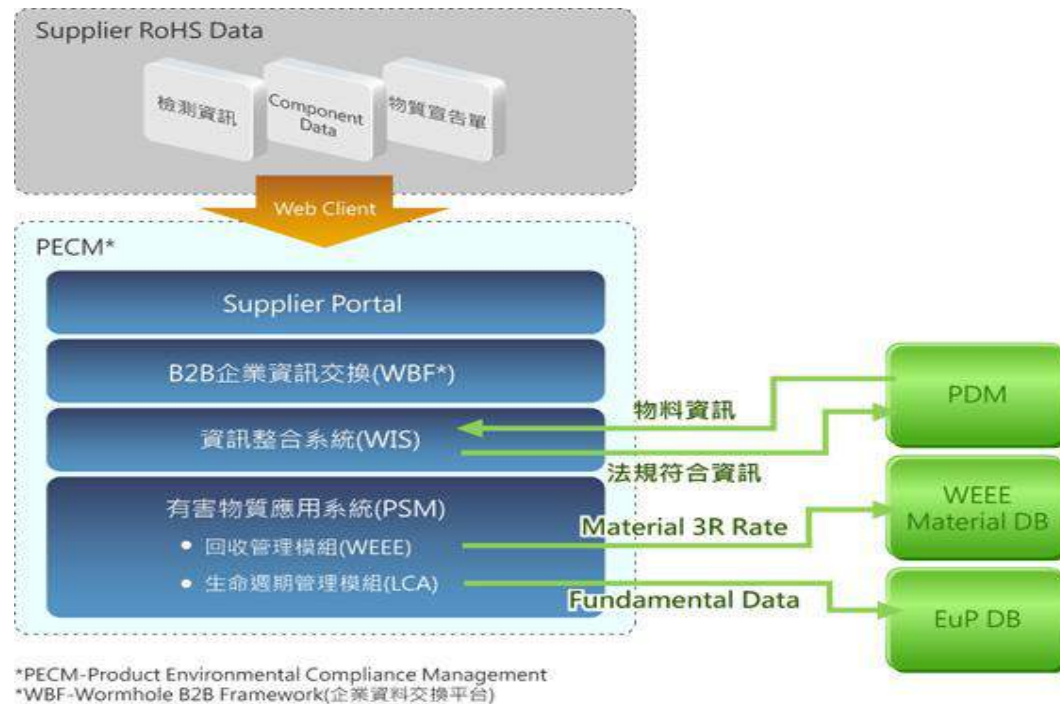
Supplier RoHS Data

檢測資訊

Component Data

物質宣告單

Web Client

PECM*

Supplier Portal

B2B企業資訊交換(WBF*)

資訊整合系統(WIS)

有害物質應用系統(PSM)

• 回收管理模組(WEEE)

• 生命週期管理模組(LCA)

物料資訊

法規符合資訊

Material 3R Rate

Fundamental Data

PDM

WEEE Material DB

EuP DB

*PECM-Product Environmental Compliance Management
*WBF-Wormhole B2B Framework(企業資料交換平台)